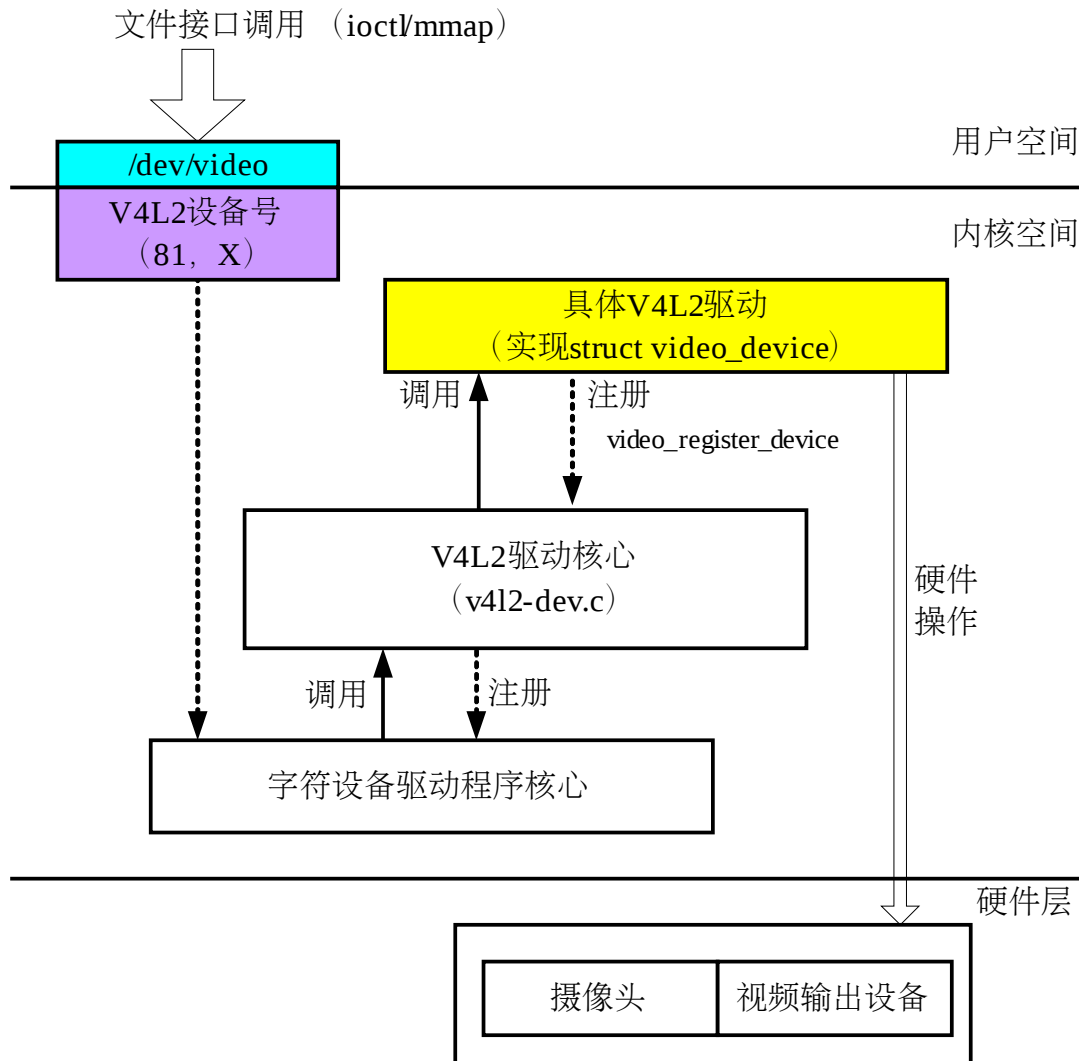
文件接口调用（ioctl/mmap）

用户空间

/dev/video

V4L2设备号（81，X）

内核空间

具体V4L2驱动（实现struct video_device）

调用

注册

video_register_device

V4L2驱动核心（v4l2-dev.c）

硬件操作

调用

注册

字符设备驱动程序核心

硬件层

摄像头

视频输出设备